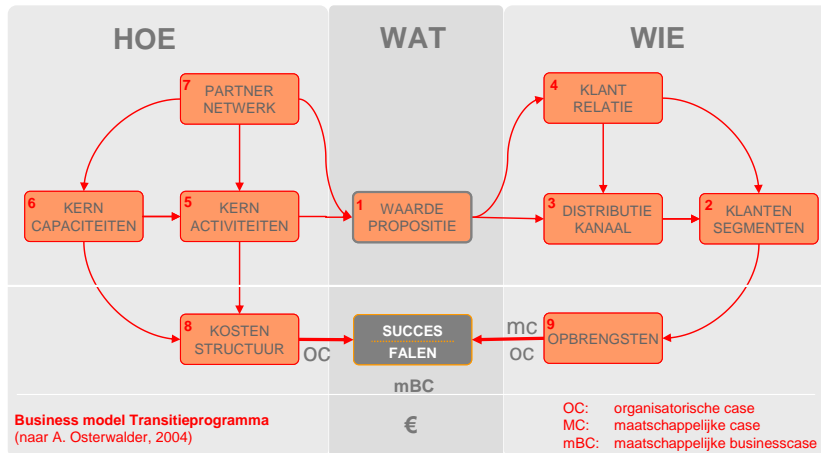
HOE

WAT

WIE

7 PARTNER NETWERK

4 KLANT RELATIE

6 KERN CAPACITEITEN

5 KERN ACTIVITEITEN

1 WAARDE PROPOSITIE

3 DISTRIBUTIE KANAAL

2 KLANTEN SEGMENTEN

8 KOSTEN STRUCTUUR

OC

SUCCES

FALEN

mc

OC

9 OPBRENGSTEN

mBC

Business model Transitieprogramma
(naar A. Osterwalder, 2004)

€

OC: organisatorische case
MC: maatschappelijke case
mBC: maatschappelijke businesscase